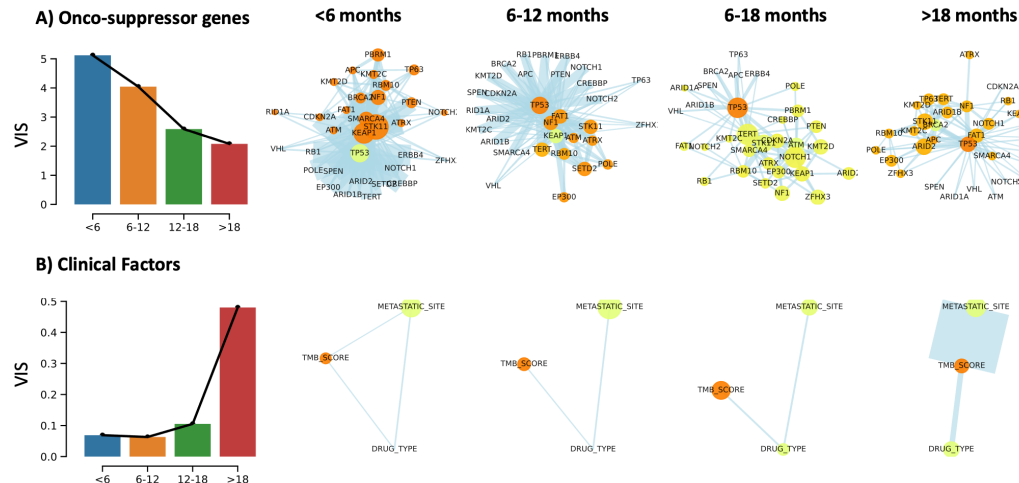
A) Onco-suppressor genes

<6 months

6-12 months

6-18 months

>18 months

VIS

5
4
3
2
1
0

<6
6-12
12-18
>18

PBRM1
APC
KMT2C
TP63
KMT2D
RBM10
BRCA2
NF1
PTEN
RID1A
CDKN2A
FAT1
NOTCH2
ATM
SMARCA4
STK11
ATRX
KEAP1
VHL
RB1
TP53
ERBB4
ZFHX
POLE
SPEN
NOTCH1
EP300
ARID2
SETD2
CREBBP
ARID1B
TERT

RB1
PBRM1
ERBB4
BRCA2
NOTCH1
KMT2D
APC
PTEN
CREBBP
TP63
SPEN
CDKN2A
NOTCH2
RID1A
TP53
FAT1
ARID2
NF1
STK11
ZFHX
KMT2C
KEAP1
ATM
ARID1B
ATRX
TERT
RBM10
SMARCA4
POLE
SETD2
VHL
EP300

TP63
BRCA2
ARID1A
APC
ERBB4
POLE
SPEN
ARID1B
PBRM1
VHL
TP53
CREBBP
TERT
PTEN
KMT2C
CDKN2A
STK11
ATM
FAT1
NOTCH2
SMARCA4
KMT2D
ATRX
NOTCH1
RBM10
EP300
KEAP1
ARID2
RB1
SETD2
NF1
ZFHX3

ATRX
CDKN2
TP63
TERT
KMT2D
NF1
RB1
ARID1B
STK11
RBM10
KMT2C
NOTCH1
APC
FAT1
POLE
ARID2
TP53
EP300
SMARCA4
ZFHX3
SPEN
NOTCH
ARID1A
VHL
ATM

B) Clinical Factors

VIS

0.5
0.4
0.3
0.2
0.1
0.0

<6
6-12
12-18
>18

METASTATIC_SITE
TMB_SCORE
DRUG_TYPE

METASTATIC_SITE
TMB_SCORE
DRUG_TYPE

METASTATIC_SITE
TMB_SCORE
DRUG_TYPE

METASTATIC_SITE
TMB_SCORE
DRUG_TYPE